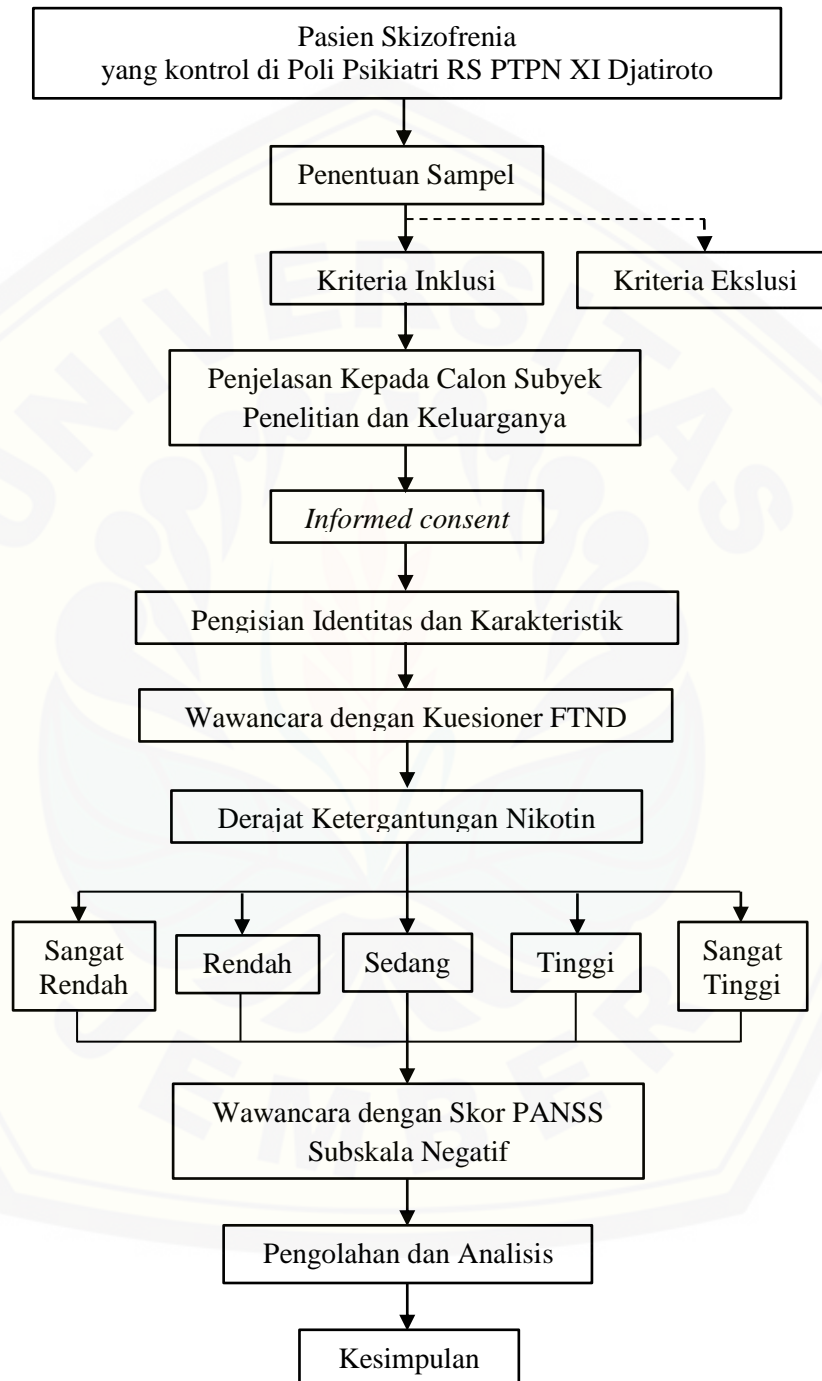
Pasien Skizofrenia
yang kontrol di Poli Psikiatri RS PTPN XI Djatiroto

Penentuan Sampel

Kriteria Inklusi

Kriteria Ekslusi

Penjelasan Kepada Calon Subyek Penelitian dan Keluarganya

Informed consent

Pengisian Identitas dan Karakteristik

Wawancara dengan Kuesioner FTND

Derajat Ketergantungan Nikotin

Sangat Rendah

Rendah

Sedang

Tinggi

Sangat Tinggi

Wawancara dengan Skor PANSS Subskala Negatif

Pengolahan dan Analisis

Kesimpulan